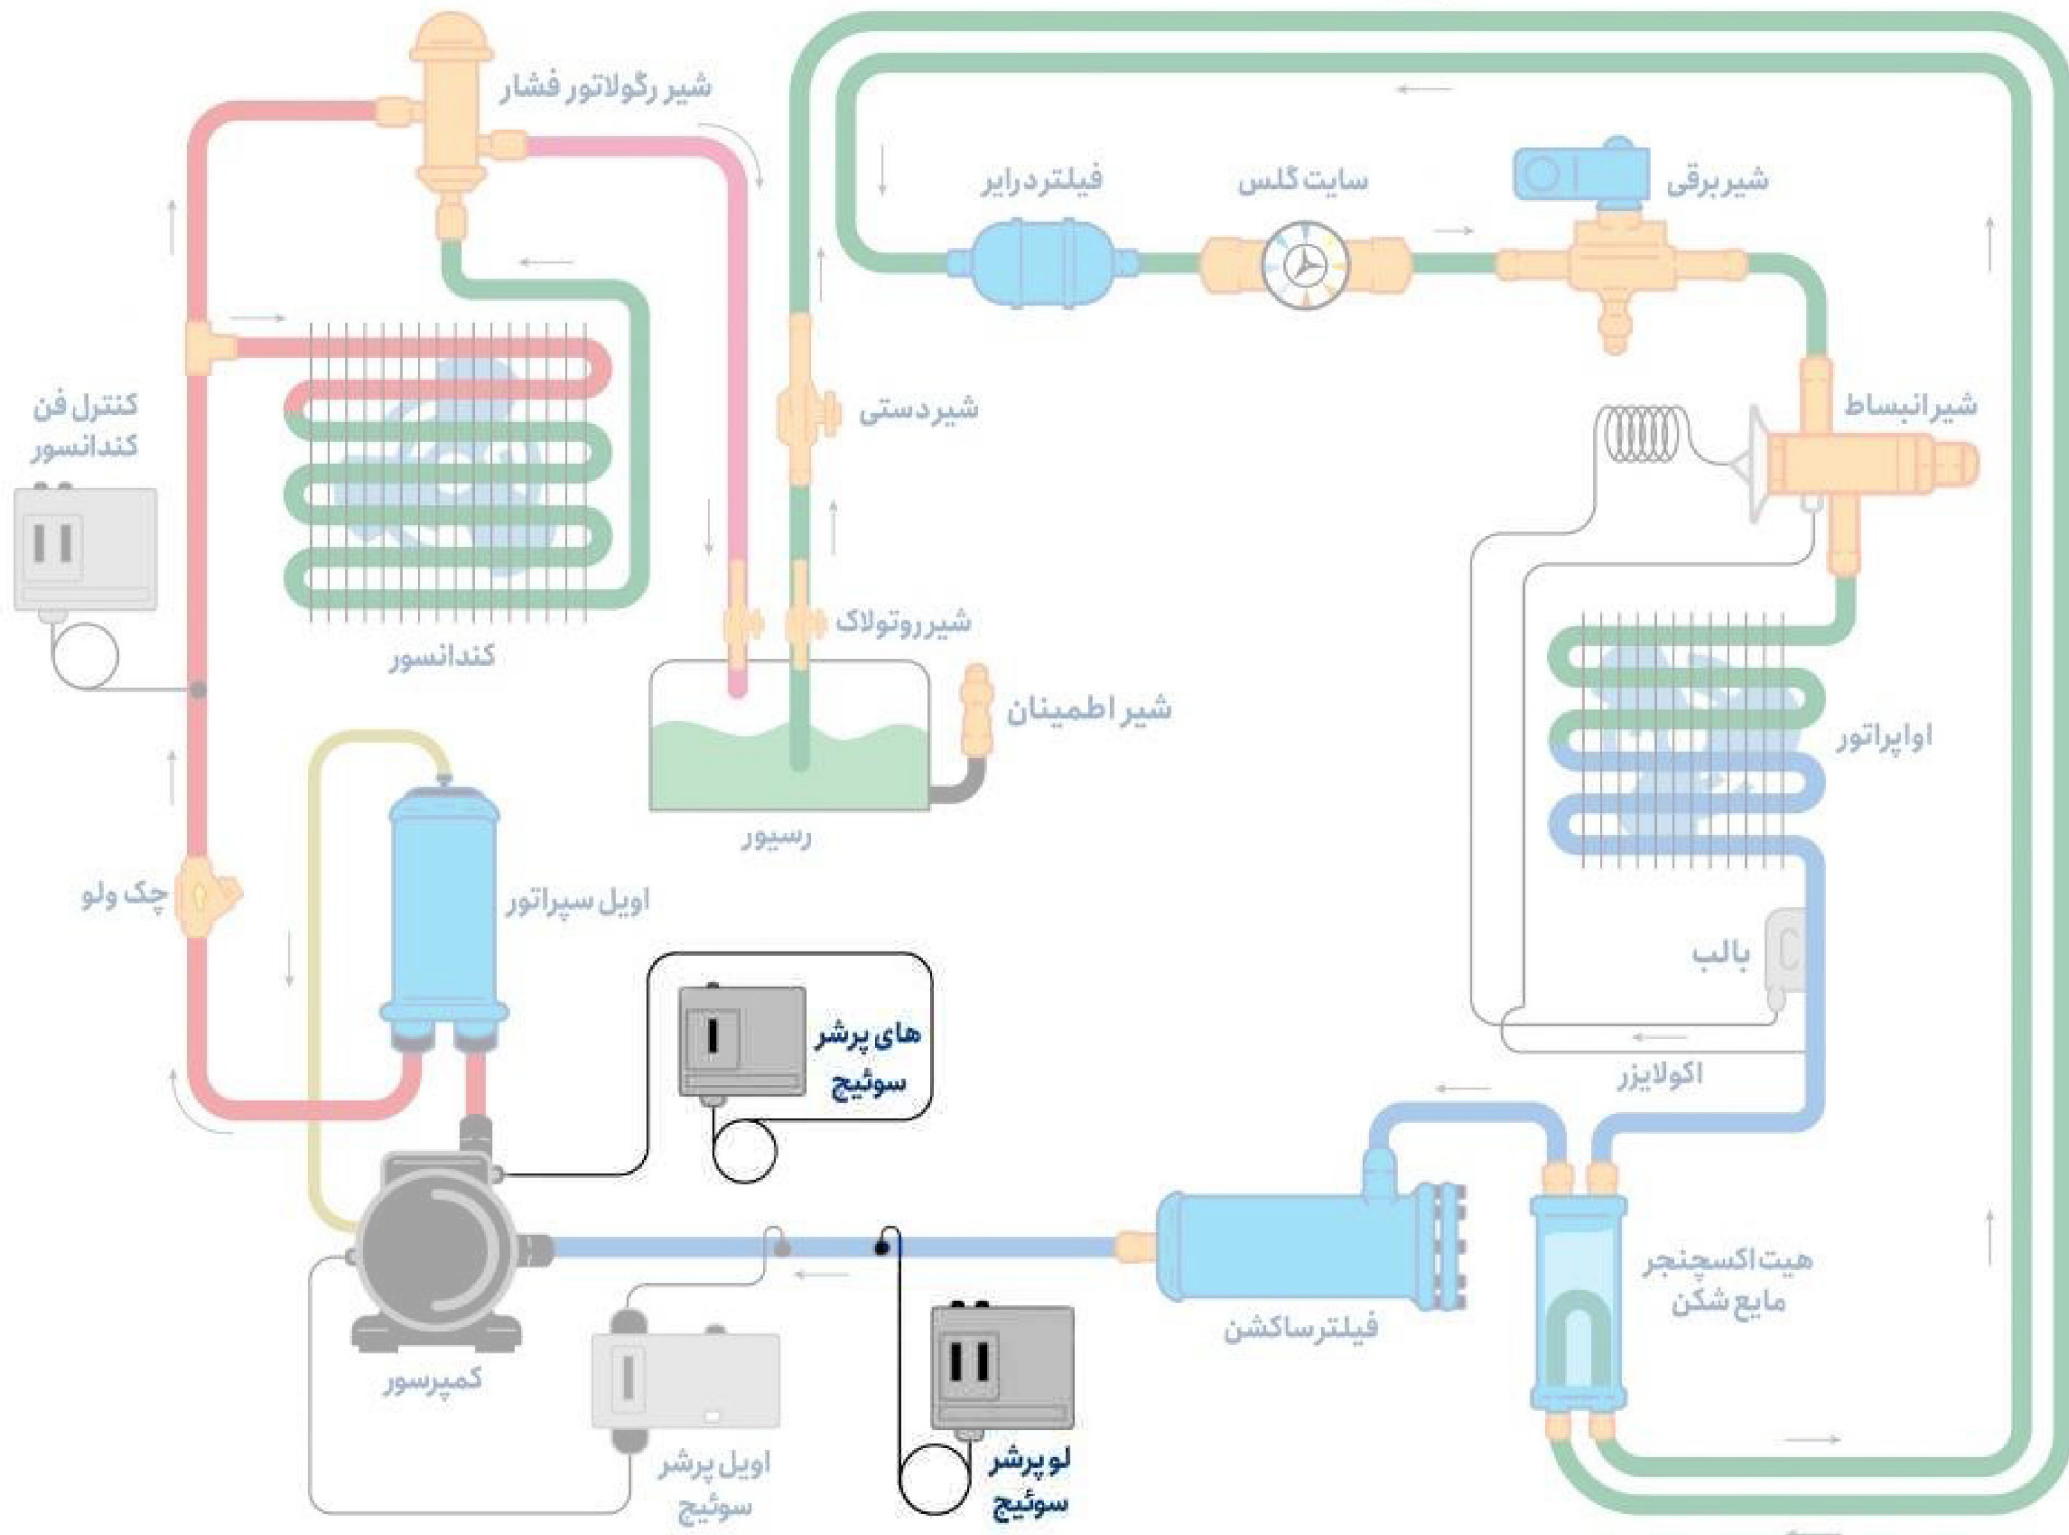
شیر رگولاتور فشار

فیلتردرایر

سایت گلس

شیربرقی

کنترل فن کندانسور

شیردستی

شیرانبساط

شیرروتولاک

کندانسور

شیر اطمینان

اواپراتور

رسیور

چک ولو

اویل سپراتور

بالب

های پرشر سوئیچ

اکولایزر

هیت اکسچنجر مایع شکن

فیلترساکشن

کمپرسور

اویل پرشر سوئیچ

لو پرشر سوئیچ